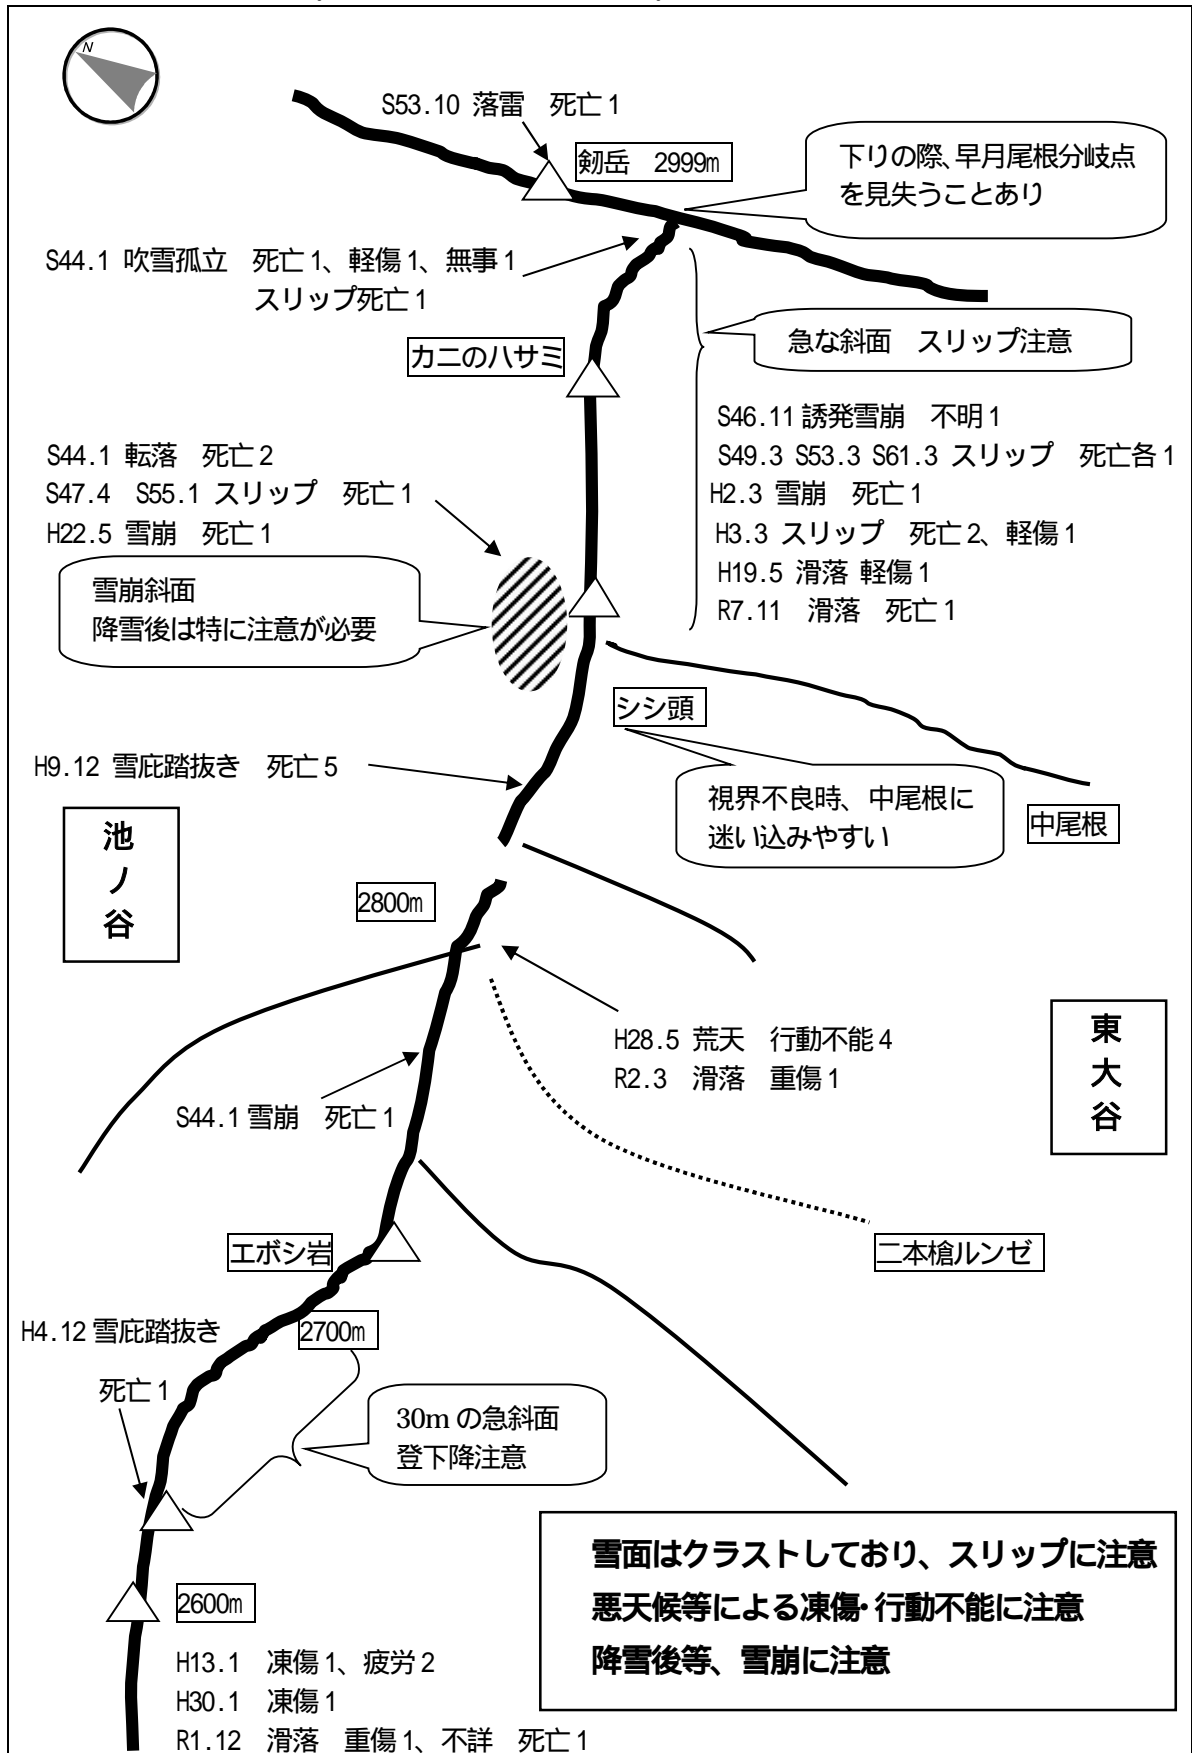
N

S53.10 落雷　死亡 1

剱岳　2999m

下りの際､早月尾根分岐点を見失うことあり

S44.1 吹雪孤立　死亡 1、軽傷 1、無事 1
スリップ死亡 1

カニのハサミ

急な斜面　スリップ注意

S46.11 誘発雪崩　不明 1
S49.3 S53.3 S61.3 スリップ　死亡各 1
H2.3 雪崩　死亡 1
H3.3 スリップ　死亡 2、軽傷 1
H19.5 滑落 軽傷 1
R7.11　滑落　死亡 1

S44.1 転落　死亡 2
S47.4　S55.1 スリップ　死亡 1
H22.5 雪崩　死亡 1

雪崩斜面
降雪後は特に注意が必要

シシ頭

H9.12 雪庇踏抜き　死亡 5

視界不良時、中尾根に迷い込みやすい

中尾根

池ノ谷

2800m

H28.5 荒天　行動不能 4
R2.3　滑落　重傷 1

東大谷

S44.1 雪崩　死亡 1

エボシ岩

二本槍ルンゼ

H4.12 雪庇踏抜き　2700m

死亡 1

30m の急斜面
登下降注意

雪面はクラストしており、スリップに注意
悪天候等による凍傷･行動不能に注意
降雪後等、雪崩に注意

2600m

H13.1　凍傷 1、疲労 2
H30.1　凍傷 1
R1.12　滑落　重傷 1、不詳　死亡 1